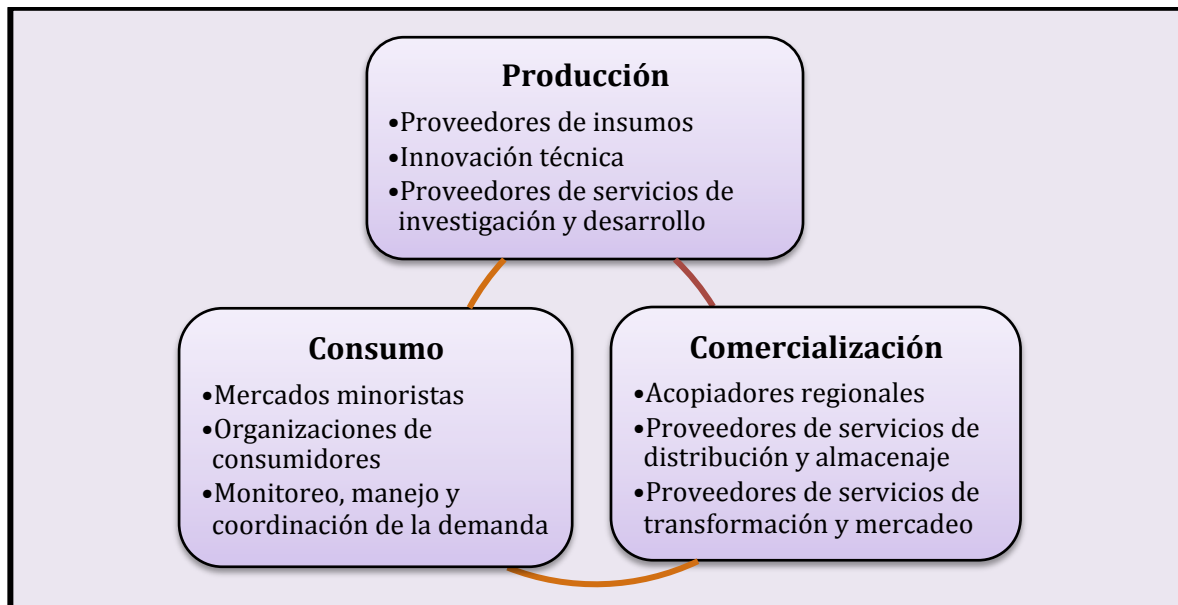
Producción
•Proveedores de insumos
•Innovación técnica
•Proveedores de servicios de investigación y desarrollo

Consumo
•Mercados minoristas
•Organizaciones de consumidores
•Monitoreo, manejo y coordinación de la demanda

Comercialización
•Acopiadores regionales
•Proveedores de servicios de distribución y almacenaje
•Proveedores de servicios de transformación y mercadeo